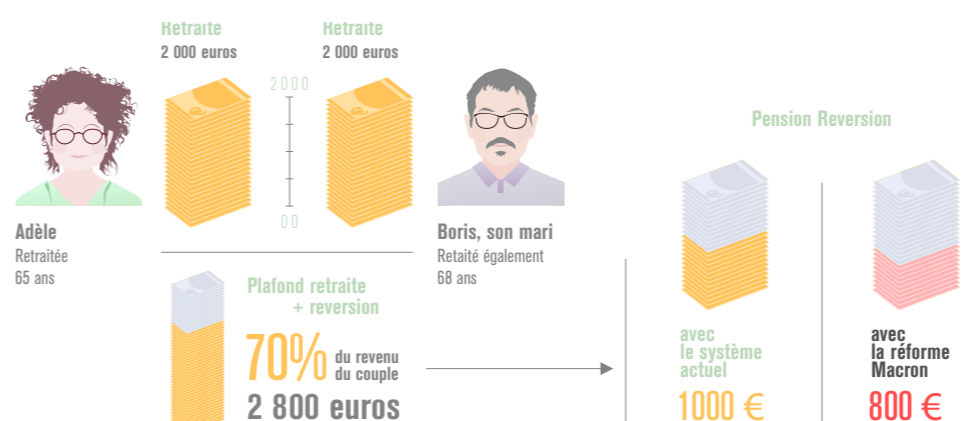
Retraite
2 000 euros

Retraite
2 000 euros

2000

00

Adèle
Retraitée
65 ans

Boris, son mari
Retaité également
68 ans

Pension Reversion

Plafond retraite
+ reversion

70% du revenu du couple
2 800 euros

avec le système actuel
1000 €

avec la réforme Macron
800 €